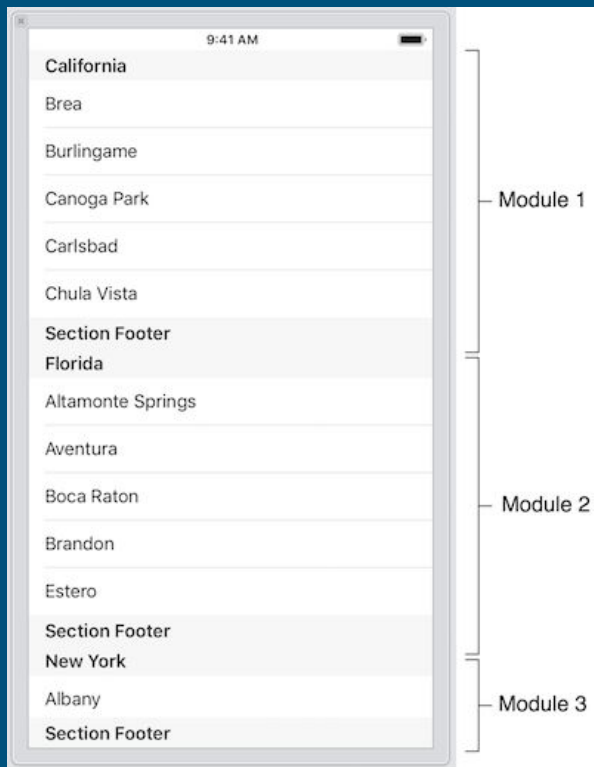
9:41 AM
California
Brea
Burlingame
Canoga Park
Carlsbad
Chula Vista
Section Footer
Florida
Altamonte Springs
Aventura
Boca Raton
Brandon
Estero
Section Footer
New York
Albany
Section Footer

Module 1
Module 2
Module 3